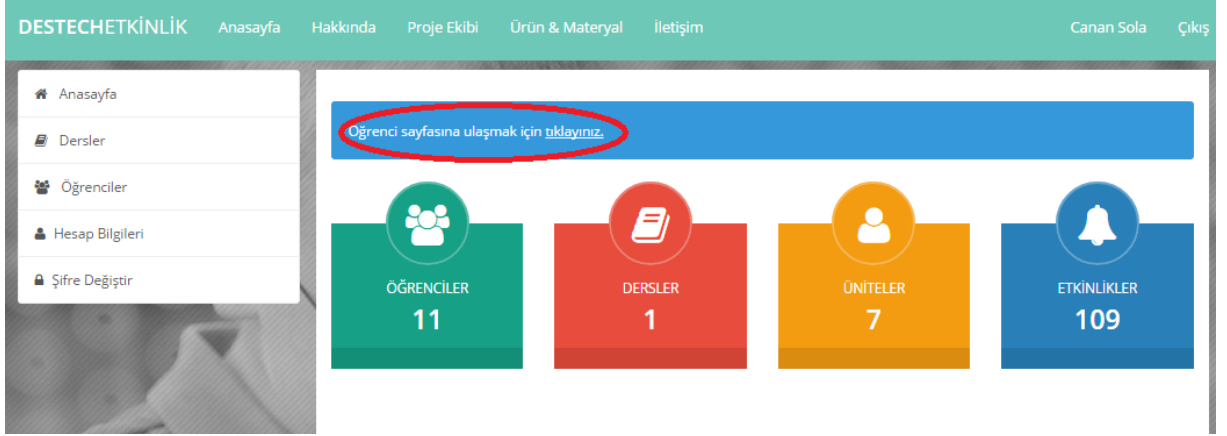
DESTECHETKİNLİK Anasayfa Hakkında Proje Ekibi Ürün & Materyal İletişim Canan Sola Çıkış

Anasayfa
Dersler
Öğrenciler
Hesap Bilgileri
Şifre Değiştir

Öğrenci sayfasına ulaşmak için tıklayınız.

ÖĞRENCİLER
11

DERSLER
1

ÜNİTELER
7

ETKİNLİKLER
109